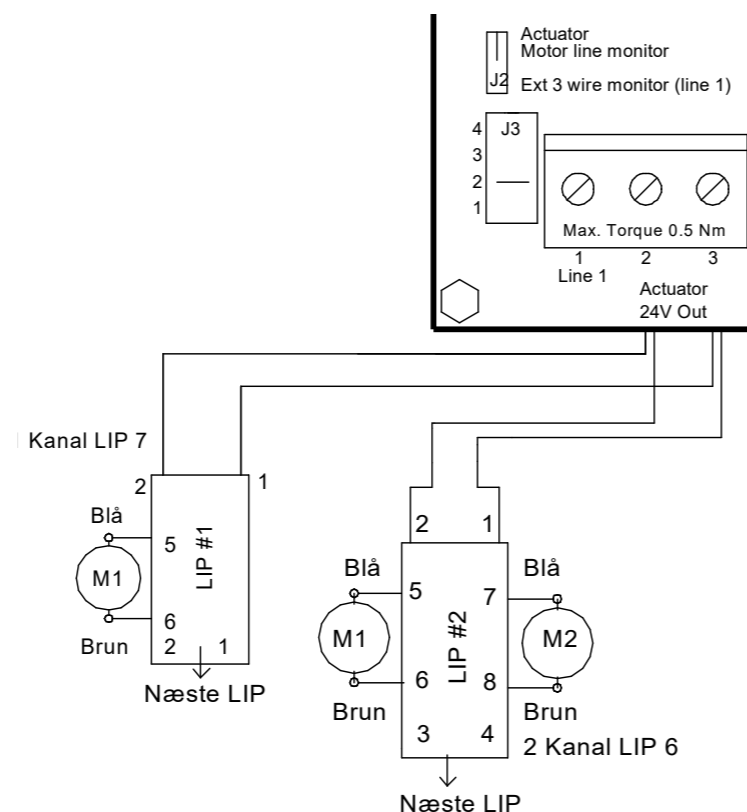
Actuator
Motor line monitor
J2 Ext 3 wire monitor (line 1)

4 J3
3
2
1

Max. Torque 0.5 Nm
1 2 3
Line 1
Actuator
24V Out

Kanal LIP 7

2 1
LIP #1
Blå
5
M1
6
Brun
2 1
Næste LIP

2 1
Blå
5
M1
6
Brun
LIP #2
Blå
7
M2
8
Brun
3 4
2 Kanal LIP 6
Næste LIP